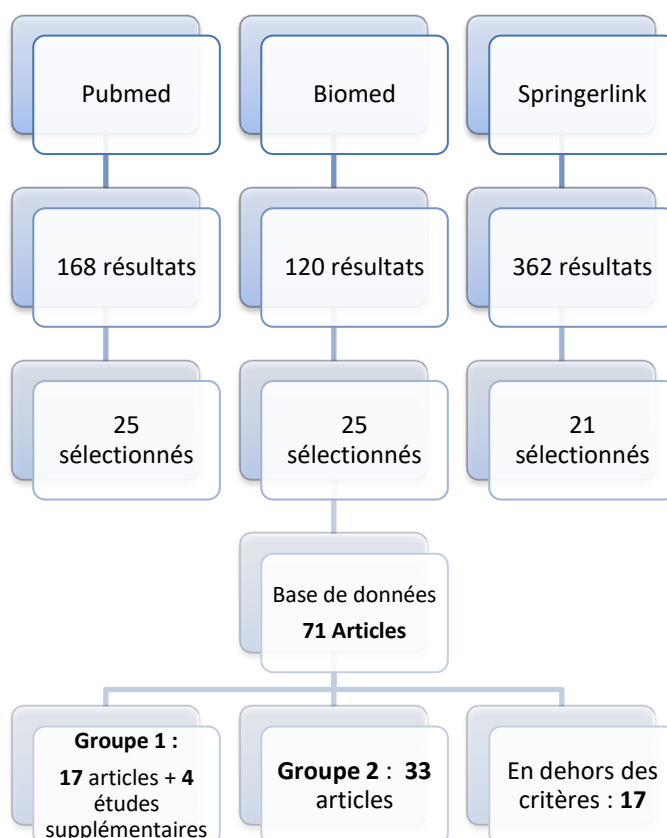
Pubmed

Biomed

Springerlink

168 résultats

120 résultats

362 résultats

25 sélectionnés

25 sélectionnés

21 sélectionnés

Base de données
**71 Articles**

**Groupe 1 :**
**17** articles + **4** études supplémentaires

**Groupe 2** : **33** articles

En dehors des critères : **17**